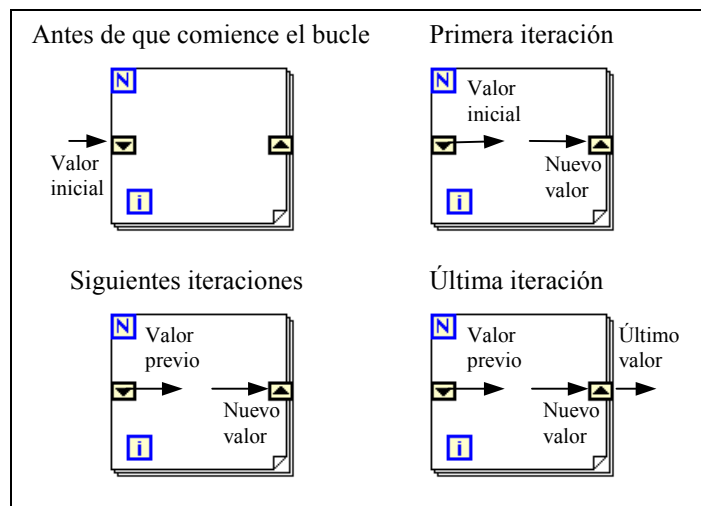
Antes de que comience el bucle

N

Valor inicial

i

Primera iteración

N

Valor inicial

Nuevo valor

i

Siguientes iteraciones

N

Valor previo

Nuevo valor

i

Última iteración

N

Valor previo

Último valor

Nuevo valor

i